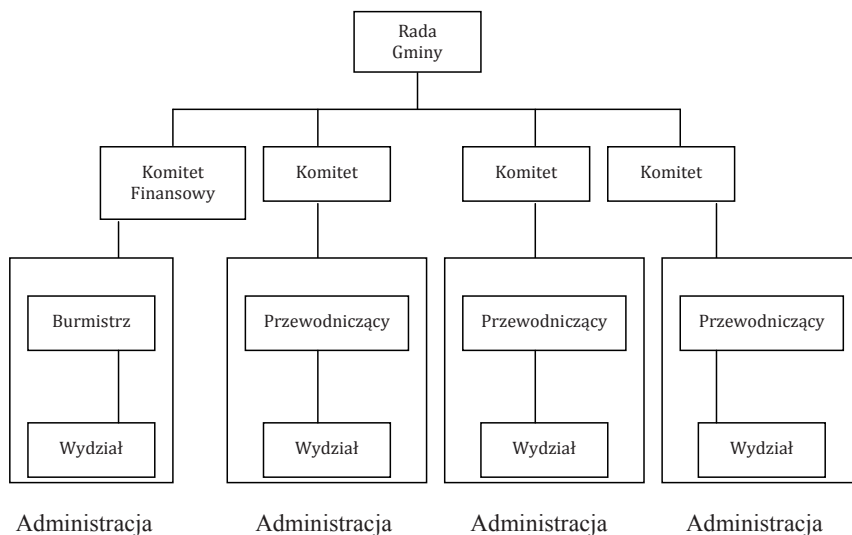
Rada Gminy

Komitet Finansowy

Komitet

Komitet

Komitet

Burmistrz

Wydział

Przewodniczący

Wydział

Przewodniczący

Wydział

Przewodniczący

Wydział

Administracja

Administracja

Administracja

Administracja